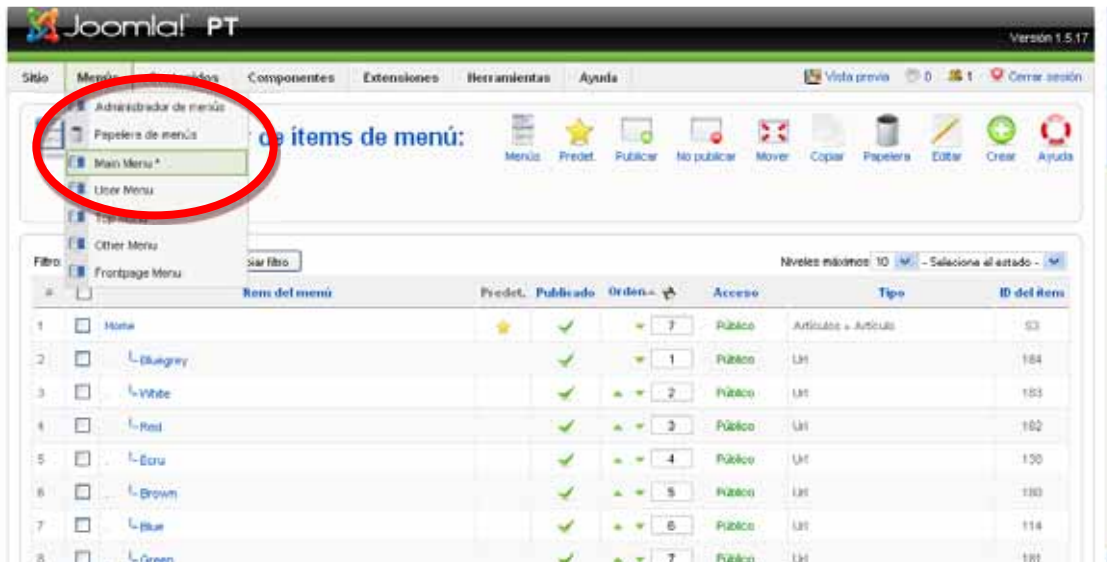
Joomla! PT

Versión 1.5.17

Sitio | Menús | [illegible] | Componentes | Extensiones | Herramientas | Ayuda

Vista previa 0 1 Cerrar sesión

Administrador de menús
Papelera de menús
Main Menu *
User Menu
Top Menu
Other Menu
Frontpage Menu

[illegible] de ítems de menú:

Menús | Predet. | Publicar | No publicar | Mover | Copiar | Papelera | Editar | Crear | Ayuda

Filtro: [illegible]iar filtro

Niveles máximos 10 - Selecciona el estado -

| # | | Ítem del menú | Predet. | Publicado | Orden | Acceso | Tipo | ID del ítem |
|---|---|---|---|---|---|---|---|---|
| 1 | | Home | ★ | ✓ | 7 | Público | Artículos » Artículo | 53 |
| 2 | | Bluegrey | | ✓ | 1 | Público | Url | 184 |
| 3 | | White | | ✓ | 2 | Público | Url | 183 |
| 4 | | Red | | ✓ | 3 | Público | Url | 182 |
| 5 | | Ecru | | ✓ | 4 | Público | Url | 130 |
| 6 | | Brown | | ✓ | 5 | Público | Url | 180 |
| 7 | | Blue | | ✓ | 6 | Público | Url | 114 |
| 8 | | Green | | ✓ | 7 | Público | Url | 181 |